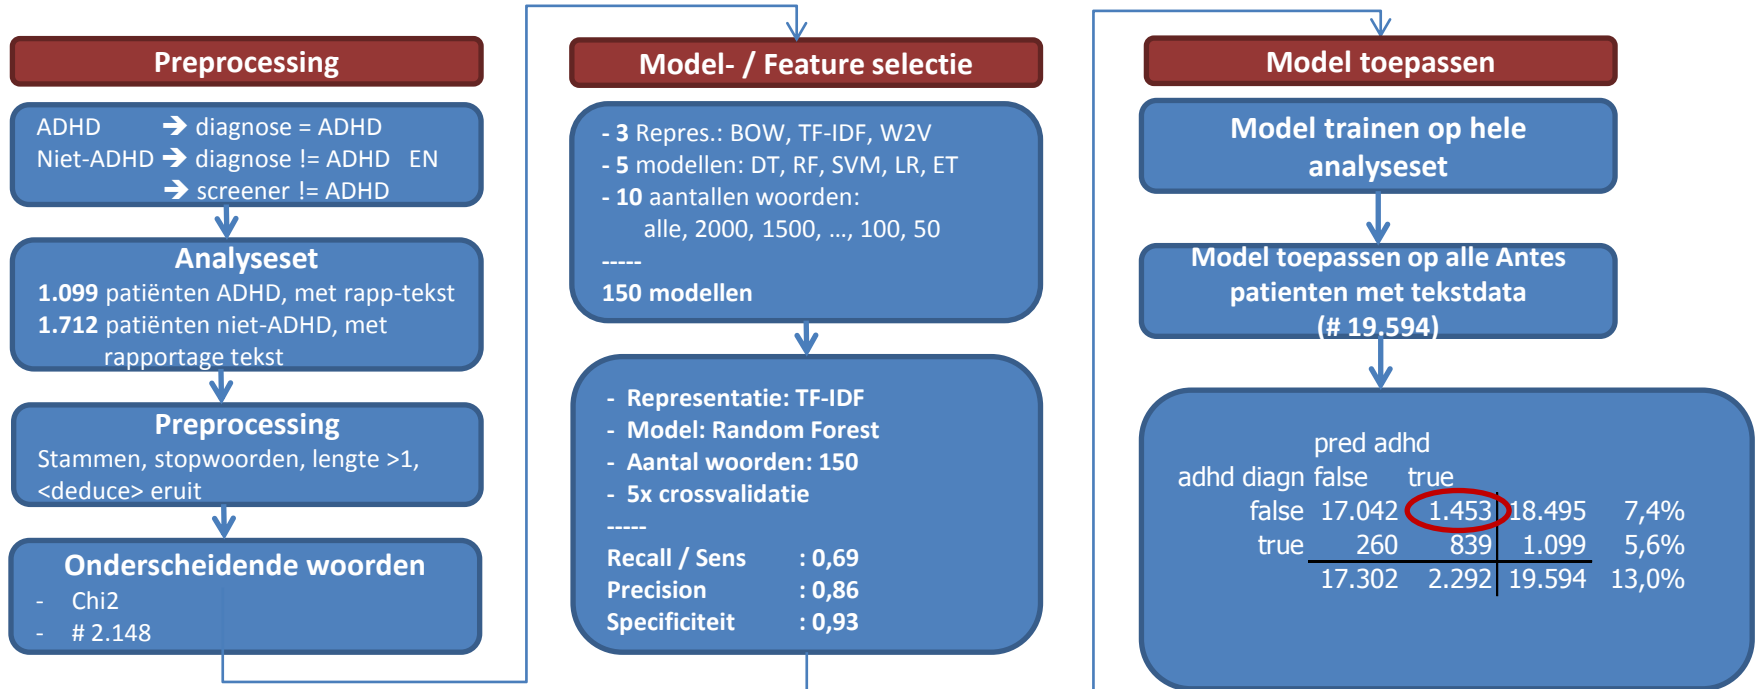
Preprocessing

ADHD ➔ diagnose = ADHD
Niet-ADHD ➔ diagnose != ADHD EN
➔ screener != ADHD

Analyseset
**1.099** patiënten ADHD, met rapp-tekst
**1.712** patiënten niet-ADHD, met rapportage tekst

Preprocessing
Stammen, stopwoorden, lengte >1, <deduce> eruit

Onderscheidende woorden
- Chi2
- # 2.148

Model- / Feature selectie

- 3 Repres.: BOW, TF-IDF, W2V
- 5 modellen: DT, RF, SVM, LR, ET
- 10 aantallen woorden:
alle, 2000, 1500, ..., 100, 50
-----
150 modellen

- Representatie: TF-IDF
- Model: Random Forest
- Aantal woorden: 150
- 5x crossvalidatie
-----
Recall / Sens : 0,69
Precision : 0,86
Specificiteit : 0,93

Model toepassen

Model trainen op hele analyseset

Model toepassen op alle Antes patienten met tekstdata (# 19.594)

pred adhd

| adhd diagn | false | true | | |
|---|---|---|---|---|
| false | 17.042 | 1.453 | 18.495 | 7,4% |
| true | 260 | 839 | 1.099 | 5,6% |
| | 17.302 | 2.292 | 19.594 | 13,0% |